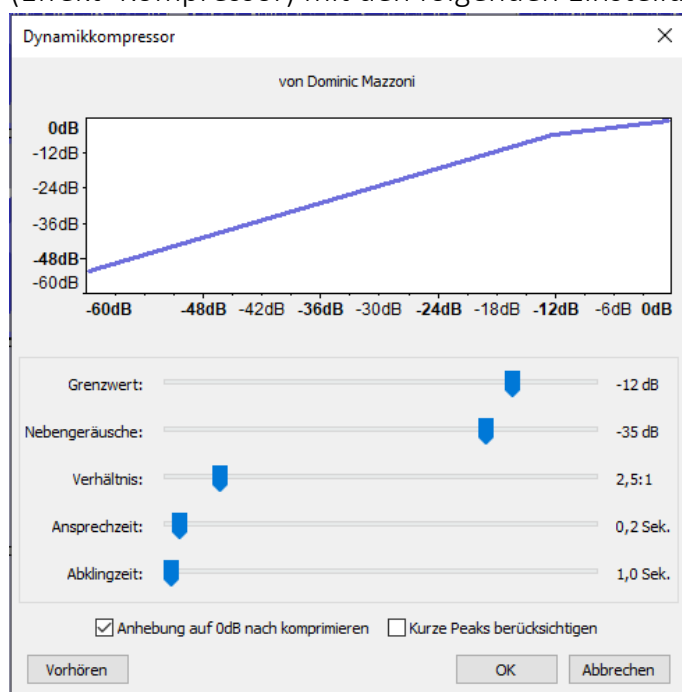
Dynamikkompressor

von Dominic Mazzoni

0dB
-12dB
-24dB
-36dB
-48dB
-60dB

-60dB -48dB -42dB -36dB -30dB -24dB -18dB -12dB -6dB 0dB

Grenzwert: -12 dB
Nebengeräusche: -35 dB
Verhältnis: 2,5:1
Ansprechzeit: 0,2 Sek.
Abklingzeit: 1,0 Sek.

☑ Anhebung auf 0dB nach komprimieren ☐ Kurze Peaks berücksichtigen

Vorhören OK Abbrechen